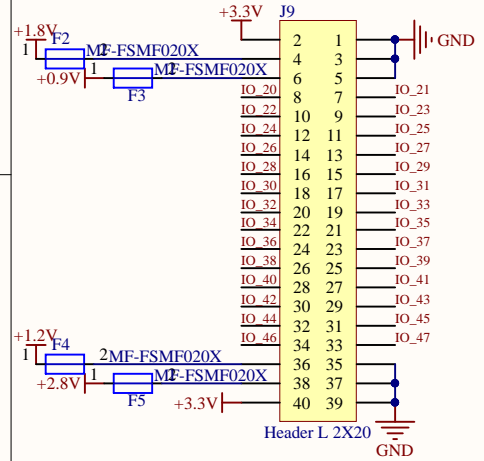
+3.3V J9
+1.8V 1 F2 2 MF-FSMF020X
+0.9V 1 F3 2 MF-FSMF020X
GND

| 2 | 1 |
|---|---|
| 4 | 3 |
| 6 | 5 |
| 8 | 7 |
| 10 | 9 |
| 12 | 11 |
| 14 | 13 |
| 16 | 15 |
| 18 | 17 |
| 20 | 19 |
| 22 | 21 |
| 24 | 23 |
| 26 | 25 |
| 28 | 27 |
| 30 | 29 |
| 32 | 31 |
| 34 | 33 |
| 36 | 35 |
| 38 | 37 |
| 40 | 39 |

IO_20
IO_22
IO_24
IO_26
IO_28
IO_30
IO_32
IO_34
IO_36
IO_38
IO_40
IO_42
IO_44
IO_46

IO_21
IO_23
IO_25
IO_27
IO_29
IO_31
IO_33
IO_35
IO_37
IO_39
IO_41
IO_43
IO_45
IO_47

+1.2V 1 F4 2 MF-FSMF020X
+2.8V 1 F5 2 MF-FSMF020X
+3.3V
Header L 2X20
GND